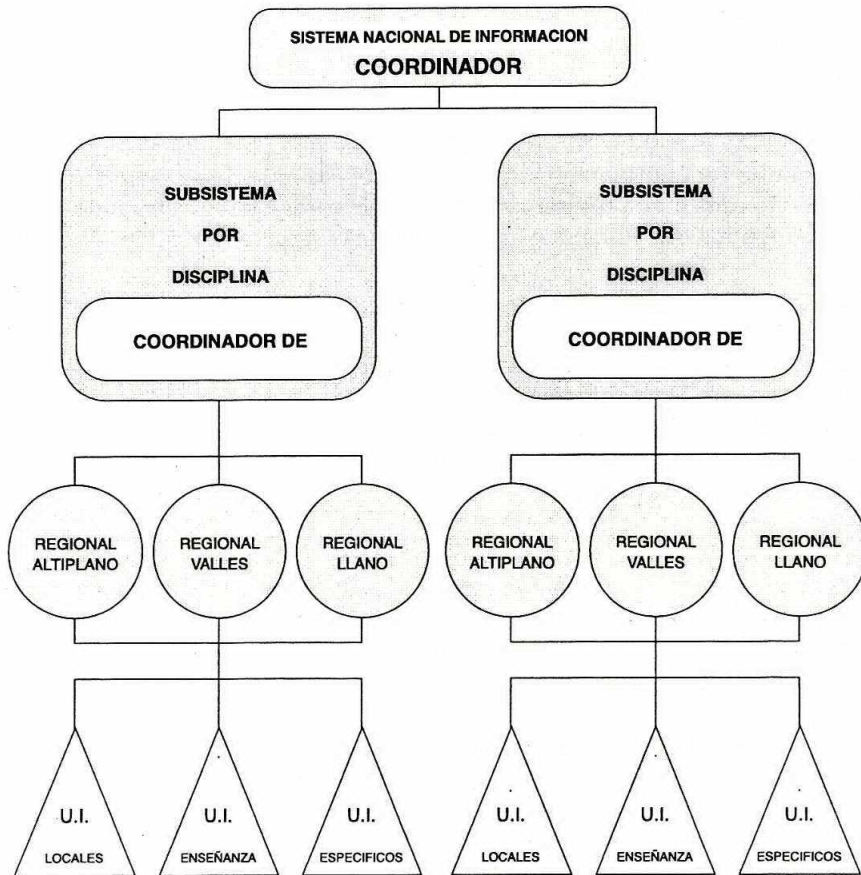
SISTEMA NACIONAL DE INFORMACION
COORDINADOR

SUBSISTEMA
POR
DISCIPLINA

COORDINADOR DE

SUBSISTEMA
POR
DISCIPLINA

COORDINADOR DE

REGIONAL ALTIPLANO

REGIONAL VALLES

REGIONAL LLANO

REGIONAL ALTIPLANO

REGIONAL VALLES

REGIONAL LLANO

U.I.
LOCALES

U.I.
ENSEÑANZA

U.I.
ESPECIFICOS

U.I.
LOCALES

U.I.
ENSEÑANZA

U.I.
ESPECIFICOS